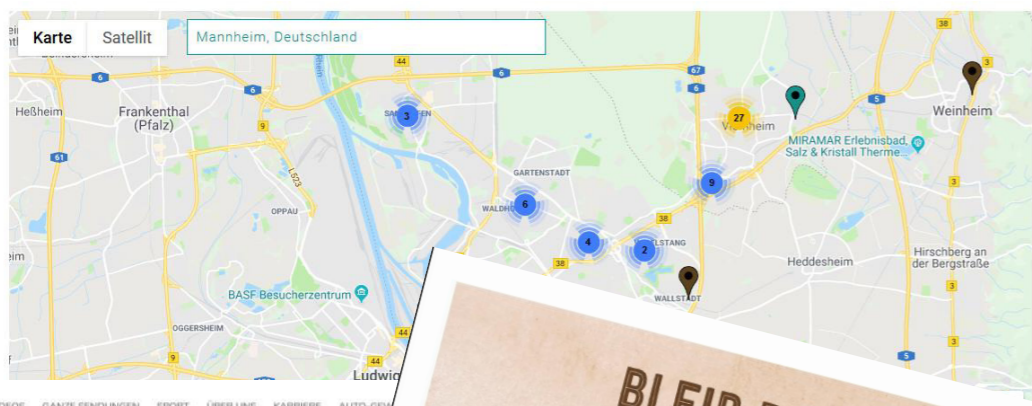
Karte
Satellit
Mannheim, Deutschland

Heßheim
Frankenthal (Pfalz)
OPPAU
L523
BASF Besucherzentrum
OGGERSHEIM
Ludwig
GARTENSTADT
WALDH
3
6
4
2
9
27
Viernheim
WALLSTADT
MIRAMAR Erlebnisbad, Salz & Kristall Therme
Weinheim
Heddesheim
Hirschberg an der Bergstraße
44
6
67
5
38
3
9
61
BLEIB